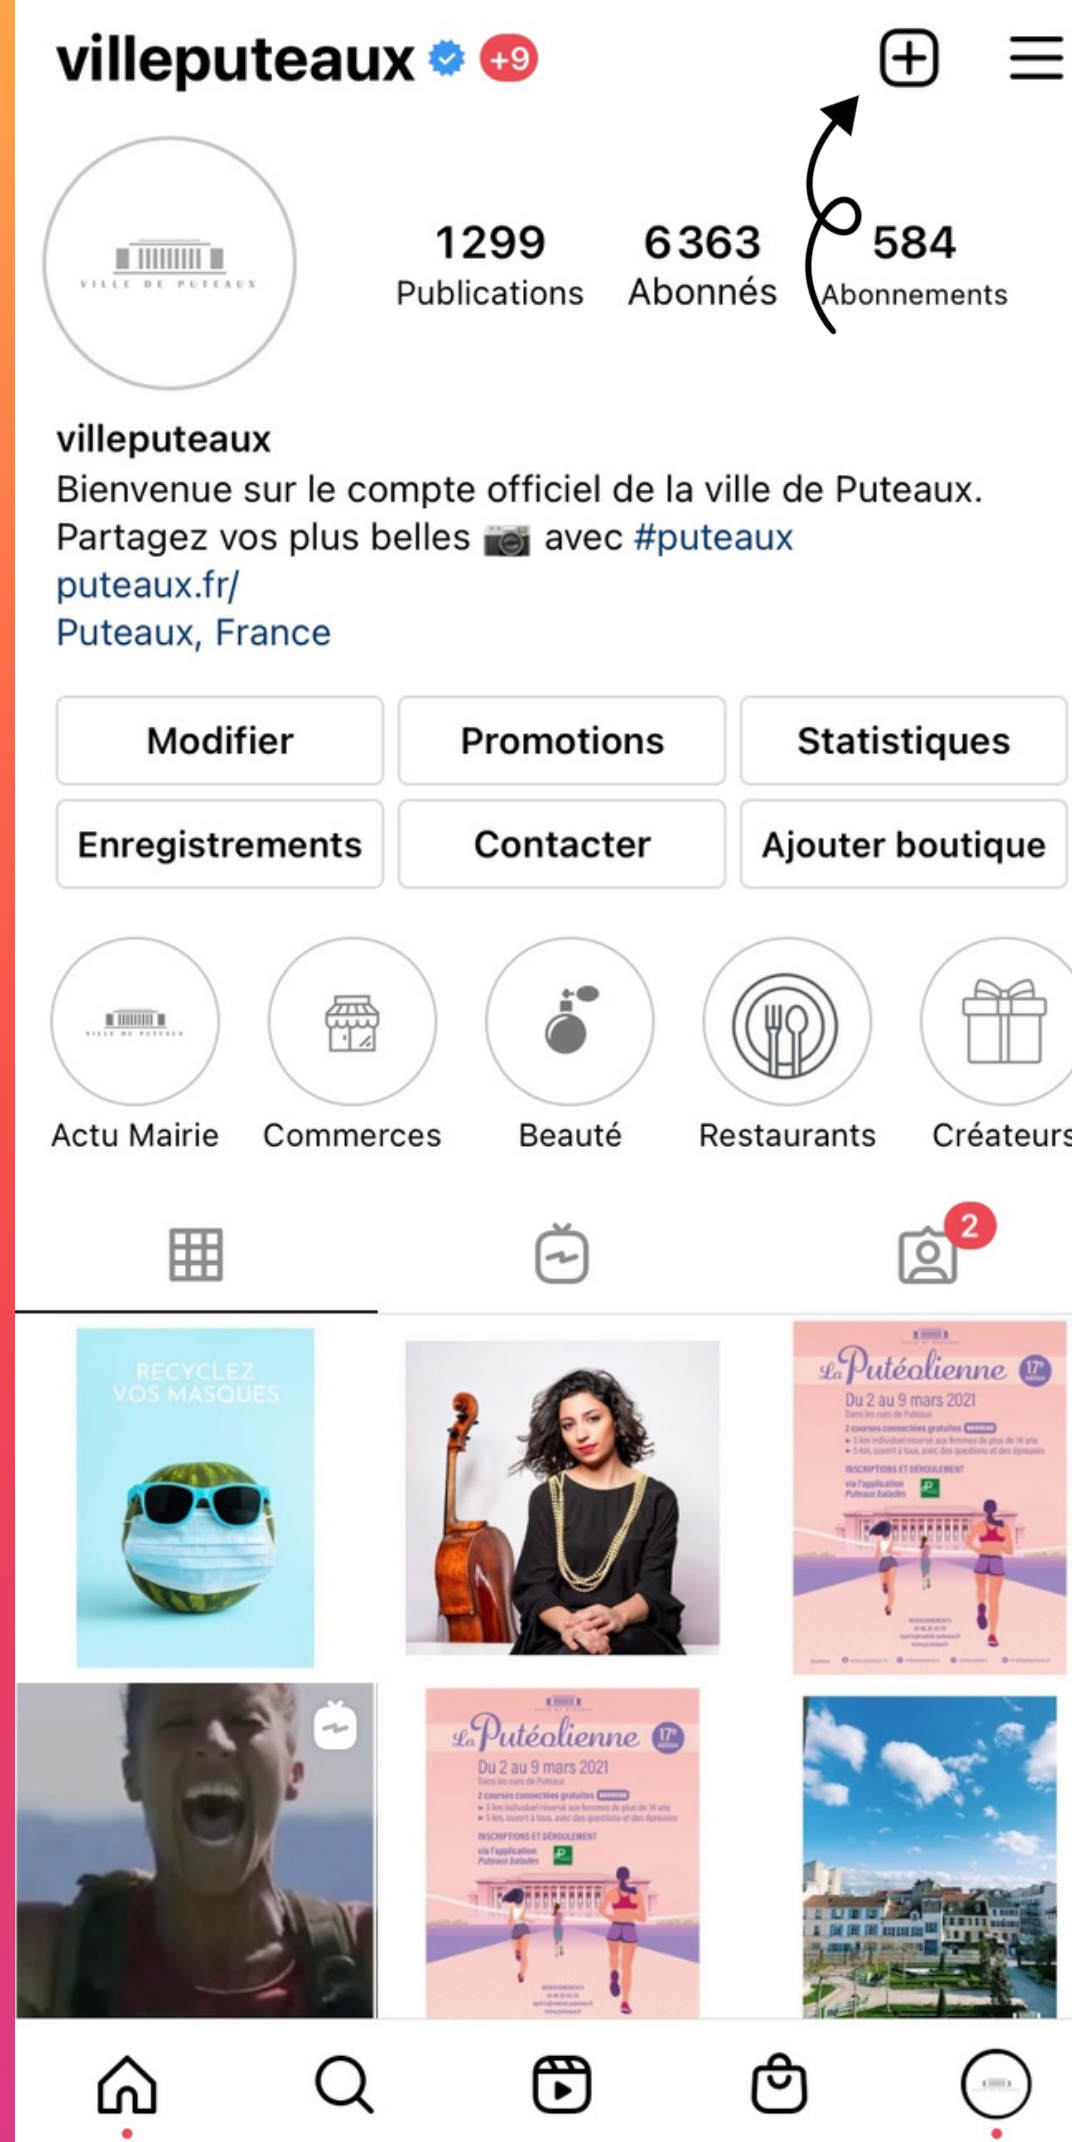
villeputeaux +9

VILLE DE PUTEAUX

1299 Publications
6363 Abonnés
584 Abonnements

villeputeaux
Bienvenue sur le compte officiel de la ville de Puteaux. Partagez vos plus belles 📷 avec #puteaux
puteaux.fr/
Puteaux, France

Modifier
Promotions
Statistiques
Enregistrements
Contacter
Ajouter boutique

Actu Mairie
Commerces
Beauté
Restaurants
Créateurs

2

RECYCLEZ VOS MASQUES

La Putéolienne 17e
Du 2 au 9 mars 2021
Dans les rues de Puteaux
2 courses connectées gratuites
INSCRIPTIONS ET DÉROULEMENT
via l'application Puteaux balades

La Putéolienne 17e
Du 2 au 9 mars 2021
Dans les rues de Puteaux
2 courses connectées gratuites
INSCRIPTIONS ET DÉROULEMENT
via l'application Puteaux balades